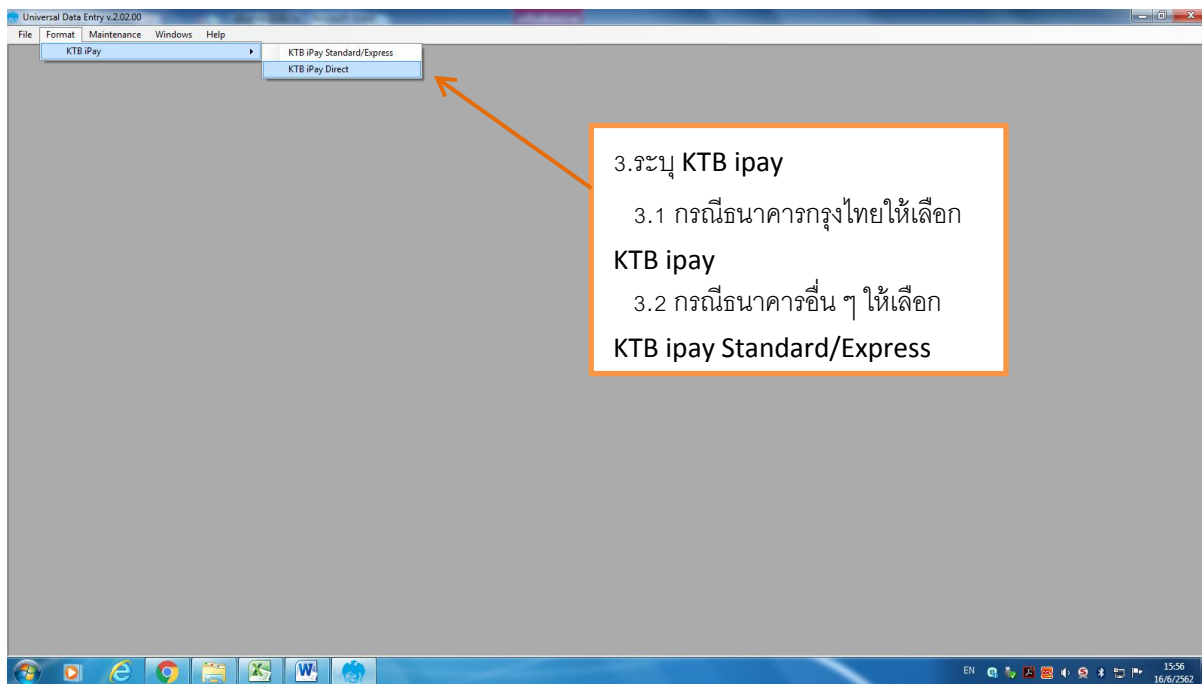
Universal Data Entry v.2.02.00

File Format Maintenance Windows Help

KTB iPay

KTB iPay Standard/Express

KTB iPay Direct

3.ระบุ KTB ipay

3.1 กรณีธนาคารกรุงไทยให้เลือก KTB ipay

3.2 กรณีธนาคารอื่น ๆ ให้เลือก KTB ipay Standard/Express

EN

15:56
16/6/2562